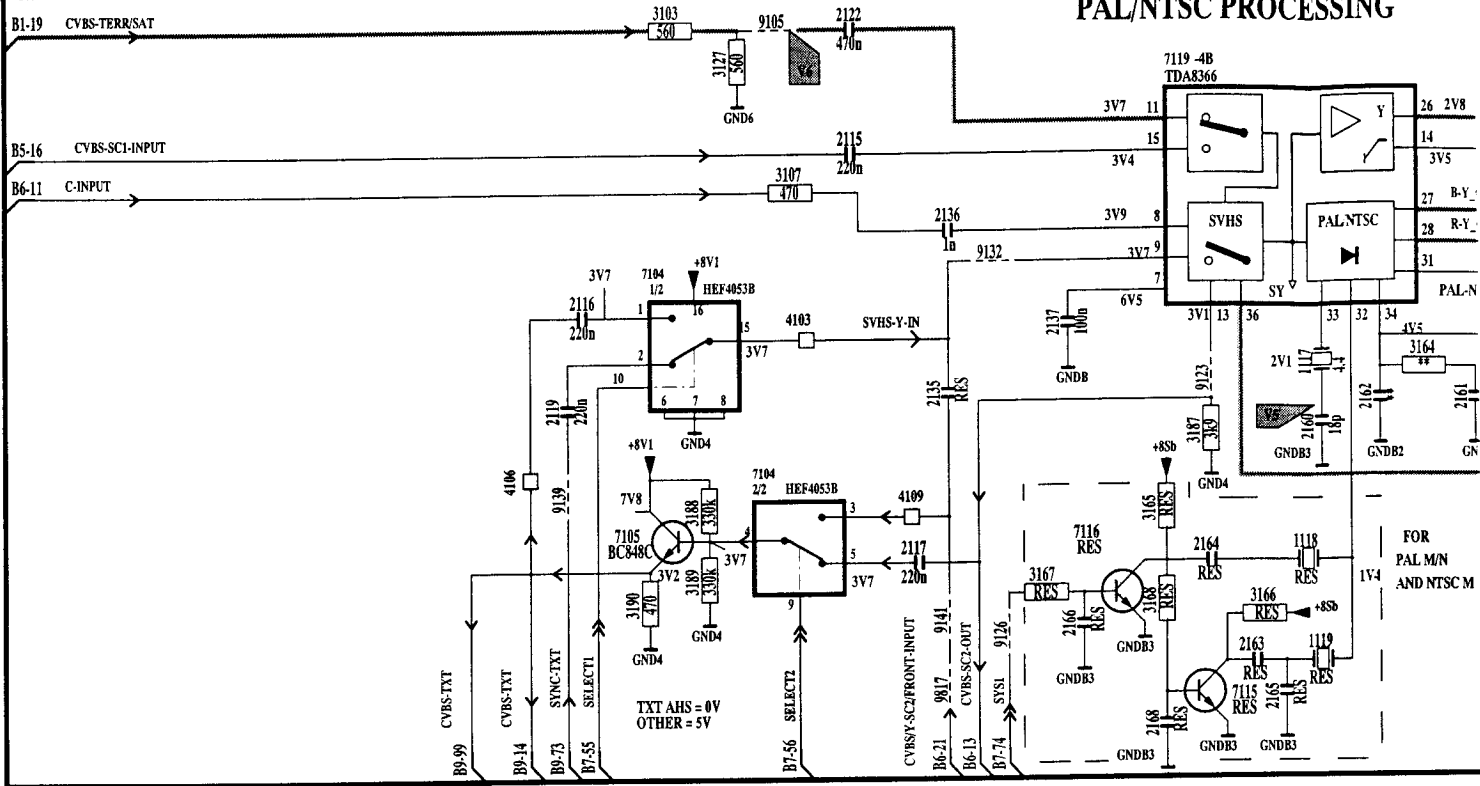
PAL/NTSC PROCESSING

B1-19 CVBS-TERR/SAT

3103
560

3127
560

GND6

9105

2122
470n

7119 -4B
TDA8366

3V7 11

15
3V4

26 2V8
14
3V5

Y

B5-16 CVBS-SC1-INPUT

2115
220n

B6-11 C-INPUT

3107
470

2136
1n

3V9 8

SVHS

PAL/NTSC

27 B-Y
28 R-Y
31
PAL-N

9132

3V7 9

7

6V5

2137
100n

GNDB

SY

3V1 13 36

33 32 34

4V5

3164
**

2V1

1117

2160
18p

GNDB3

2162

GNDB2

2161

GN

3V7

7104
1/2
HEF4053B

+8V1

16

2116
220n

1

2

10

15

3V7

6 7 8

GND4

4103

SVHS-Y-IN

2119
220n

2135
RES

9123

3187
3K9

GND4

4106

9139

+8V1

7V8

7105
BC848C

3188
330k

3V7

3V2

3189
330k

3190
470

GND4

GND4

7104
2/2
HEF4053B

4

3

5

9

3V7

4109

2117
220n

+8Sb

3165
RES

7116
RES

2164
RES

1118
RES

FOR
PAL M/N
AND NTSC M

1V4

3167
RES

2166
RES

3168
RES

GNDB3

3166
RES

+8Sb

2163
RES

1119
RES

7115
RES

2165
RES

2168
RES

GNDB3

GNDB3

GNDB3

GNDB3

TXT AHS = 0V
OTHER = 5V

CVBS-TXT
B9-99

CVBS-TXT
B9-14

SYNC-TXT
B9-73

SELECT1
B7-55

SELECT2
B7-56

CVBS/Y-SC2/FRONT-INPUT
9817
B6-21

9141
CVBS-SC2-OUT
B6-13

9126
SYS1
B7-74